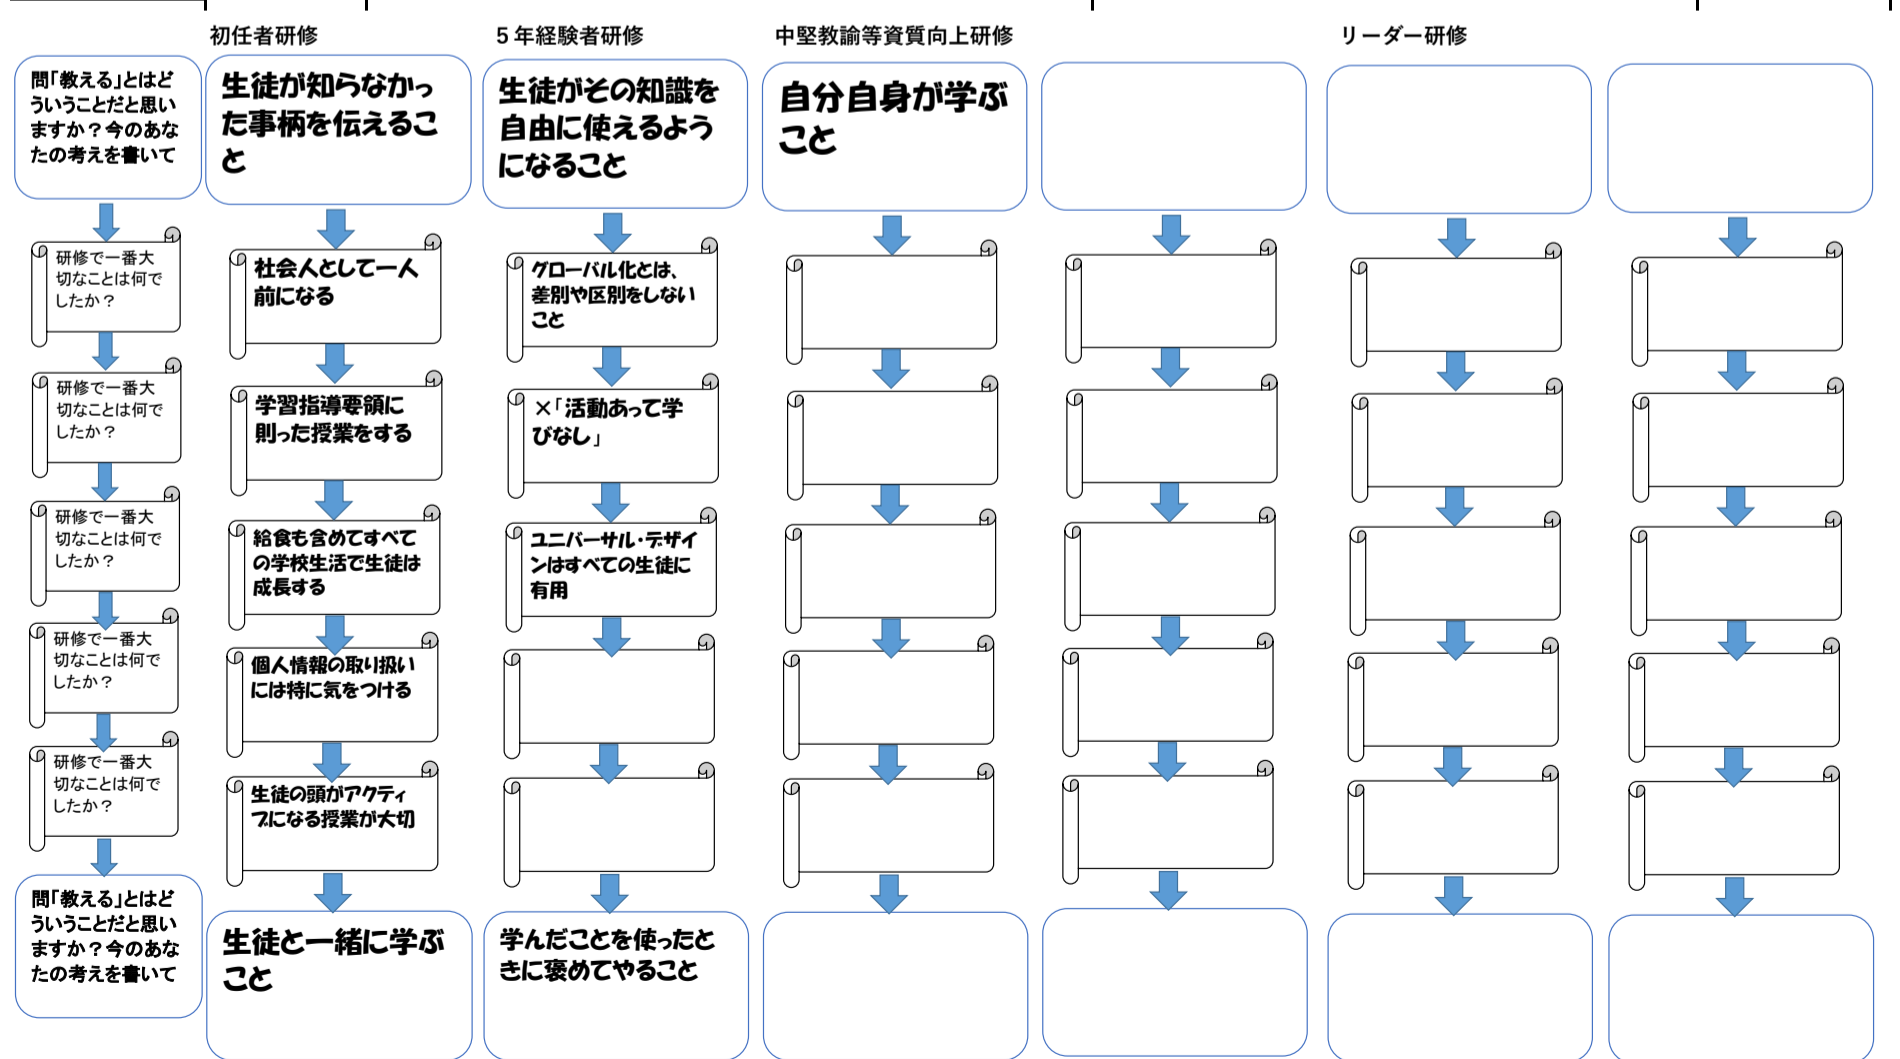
初任者研修

5年経験者研修

中堅教諭等資質向上研修

リーダー研修

問「教える」とはどういうことだと思いますか？今のあなたの考えを書いて

研修で一番大切なことは何でしたか？

研修で一番大切なことは何でしたか？

研修で一番大切なことは何でしたか？

研修で一番大切なことは何でしたか？

研修で一番大切なことは何でしたか？

問「教える」とはどういうことだと思いますか？今のあなたの考えを書いて

生徒が知らなかった事柄を伝えること

社会人として一人前になる

学習指導要領に則った授業をする

給食も含めてすべての学校生活で生徒は成長する

個人情報の取り扱いには特に気をつける

生徒の頭がアクティブになる授業が大切

生徒と一緒に学ぶこと

生徒がその知識を自由に使えるようになること

グローバル化とは、差別や区別をしないこと

×「活動あって学びなし」

ユニバーサル・デザインはすべての生徒に有用

学んだことを使ったときに褒めてやること

自分自身が学ぶこと